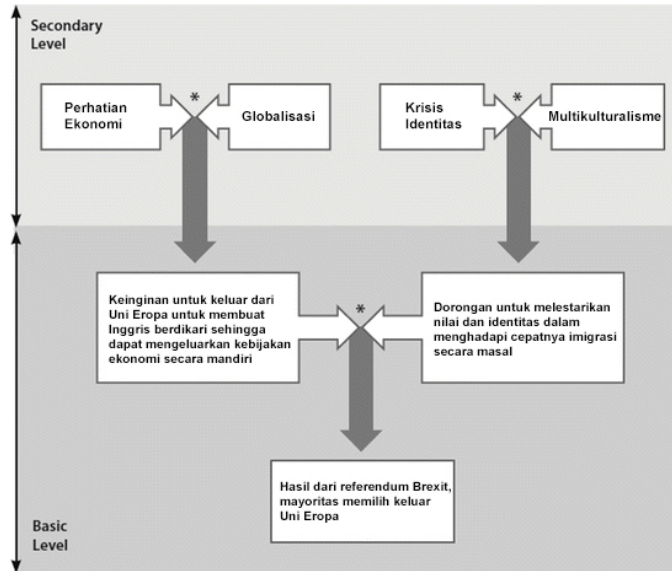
Secondary Level

Perhatian Ekonomi

*

Globalisasi

Krisis Identitas

*

Multikulturalisme

Keinginan untuk keluar dari Uni Eropa untuk membuat Inggris berdikari sehingga dapat mengeluarkan kebijakan ekonomi secara mandiri

*

Dorongan untuk melestarikan nilai dan identitas dalam menghadapi cepatnya imigrasi secara masal

Hasil dari referendum Brexit, mayoritas memilih keluar Uni Eropa

Basic Level